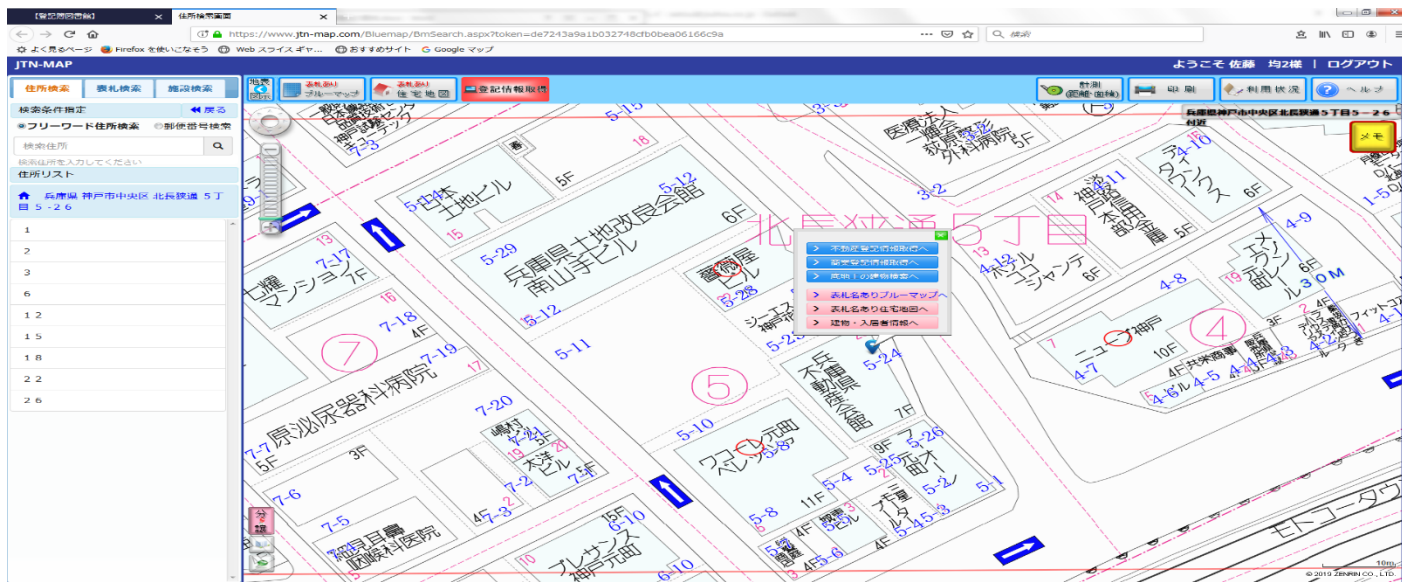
【登記簿図面】 × 住所検索画面 ×

https://www.jtn-map.com/Bluemap/BmSearch.aspx?token=de7243a9a1b032748cfb0bea06166c9a

検索

よく見るページ Firefox を使いこなそう Web スライス ギャ... おすすめサイト Google マップ

JTN-MAP

ようこそ 佐藤 均2様 | ログアウト

住所検索 表札検索 施設検索

地図切替 表札あり ブルーマップ 表札あり 住宅地図 登記情報取得 計測(距離・面積) 印刷 利用状況 ヘルプ

検索条件指定 戻る

フリーワード住所検索 郵便番号検索

検索住所

検索住所を入力してください

住所リスト

兵庫県 神戸市中央区 北長狭通 5丁目 5-26

1
2
3
6
12
15
18
22
26

兵庫県神戸市中央区北長狭通５丁目５－２６付近

メモ

北長狭通５丁目

不動産登記情報取得へ
謄本登記情報取得へ
周辺１の建物検索へ
表札名ありブルーマップへ
表札名あり住宅地図へ
建物・入居者情報へ

兵庫県土地改良会館
南山手ビル
日本土地ビル
医療法人一輝会荻原整形外科病院
原泌尿器科病院
兵庫県不動産会館
ワコーレ元町ベレッツァ
ニュー神戸
プレサンス神戸元町
目鼻咽喉科医院
モトコータウン
マンション
神戸市本部倉庫
ホテルココシャンテ
エメラルドプレール
フィットコム

5-15 5-12 5-29 5-28 5-23 5-24 5-11 5-10 5-26 5-25 5-8 5-4 5-2 5-1 5-3 5-6 5-5 4-16 4-11 4-12 4-9 4-8 4-7 4-6 4-5 4-4 4-3 1-5 7-17 7-18 7-19 7-20 7-7 7-6 7-5 7-3 7-2 6-10 3-2

① ④ ⑤ ⑦

5F 6F 7F 4F 10F 3F 9F 11F 15F

30M

10m

© 2019 ZENRIN CO., LTD.